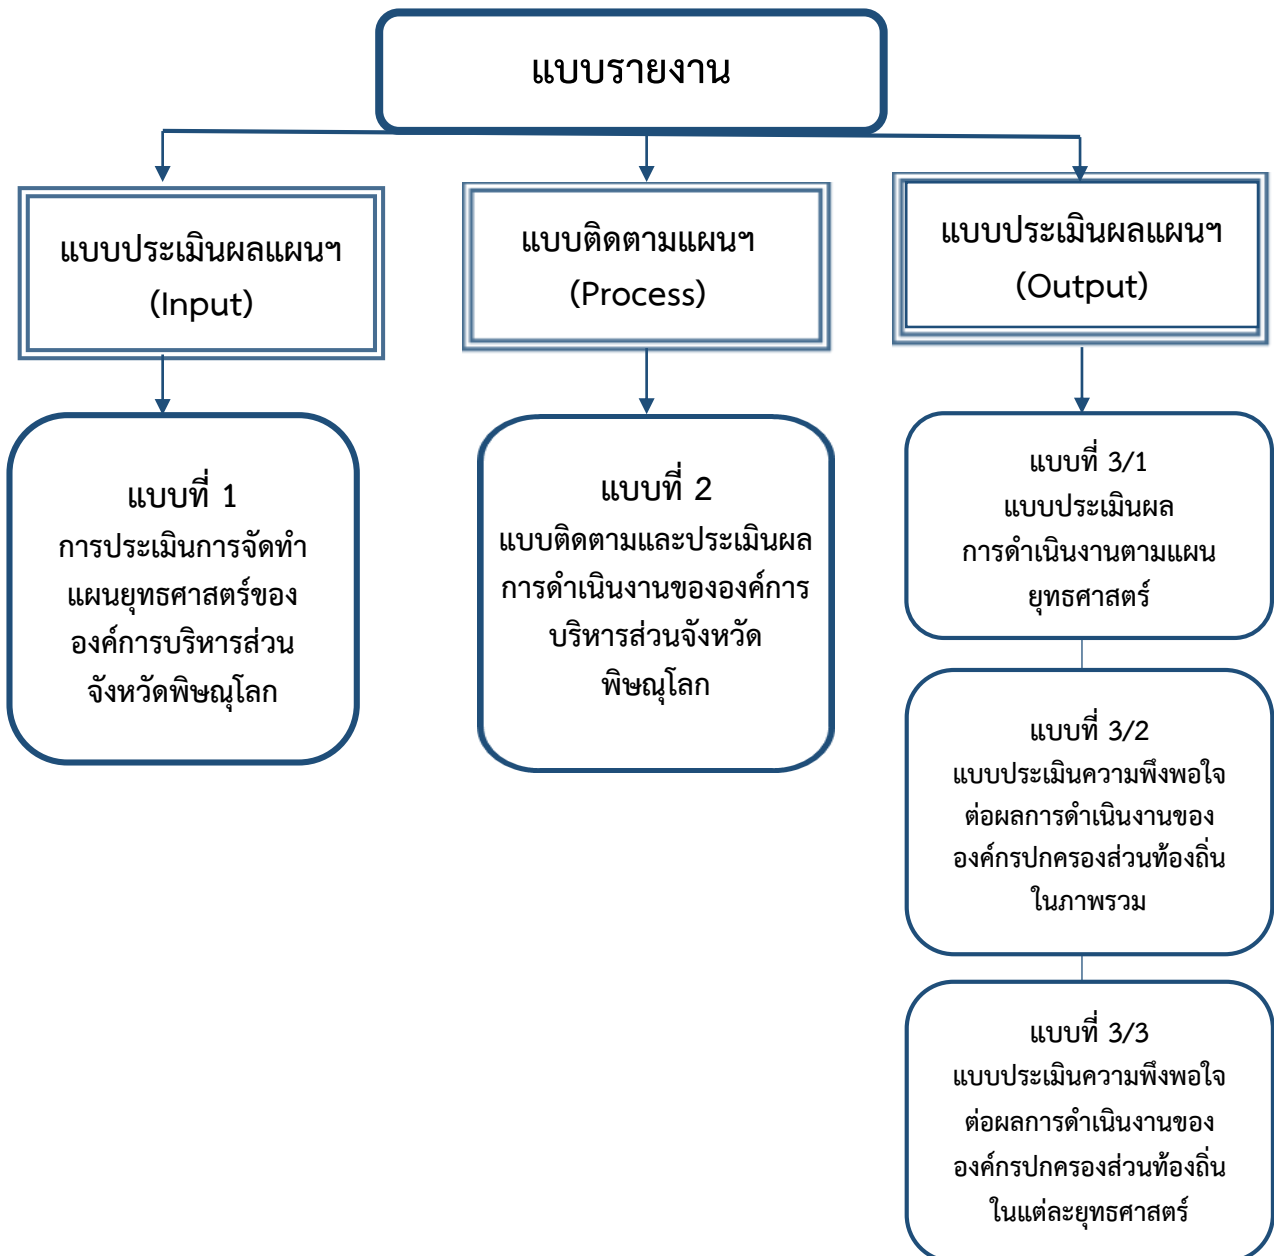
แบบรายงาน

แบบประเมินผลแผนฯ (Input)

แบบติดตามแผนฯ (Process)

แบบประเมินผลแผนฯ (Output)

แบบที่ 1
การประเมินการจัดทำแผนยุทธศาสตร์ขององค์การบริหารส่วนจังหวัดพิษณุโลก

แบบที่ 2
แบบติดตามและประเมินผลการดำเนินงานขององค์การบริหารส่วนจังหวัดพิษณุโลก

แบบที่ 3/1
แบบประเมินผลการดำเนินงานตามแผนยุทธศาสตร์

แบบที่ 3/2
แบบประเมินความพึงพอใจต่อผลการดำเนินงานขององค์กรปกครองส่วนท้องถิ่นในภาพรวม

แบบที่ 3/3
แบบประเมินความพึงพอใจต่อผลการดำเนินงานขององค์กรปกครองส่วนท้องถิ่นในแต่ละยุทธศาสตร์